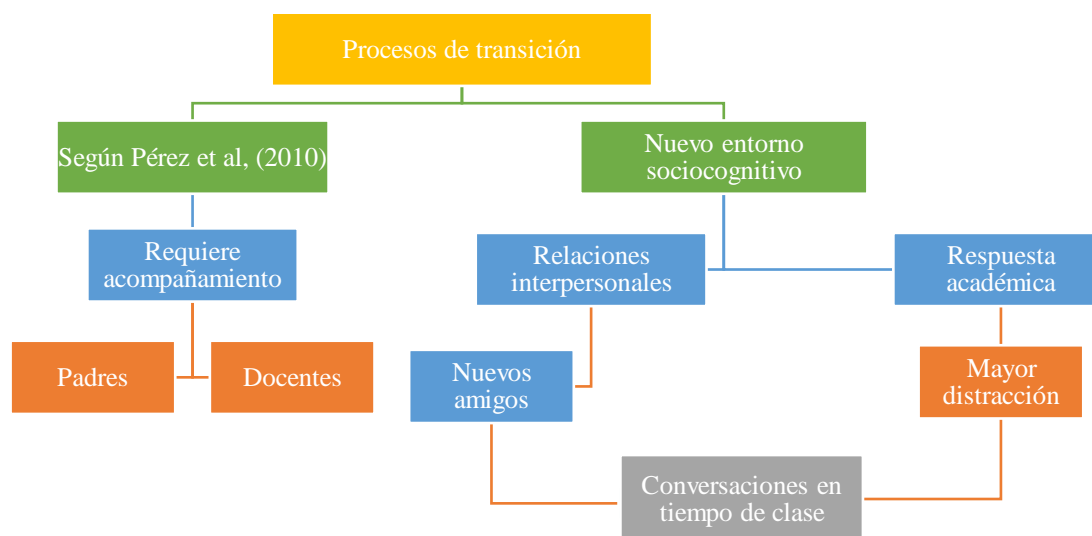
Procesos de transición

Según Pérez et al, (2010)

Nuevo entorno sociocognitivo

Requiere acompañamiento

Relaciones interpersonales

Respuesta académica

Padres

Docentes

Nuevos amigos

Mayor distracción

Conversaciones en tiempo de clase